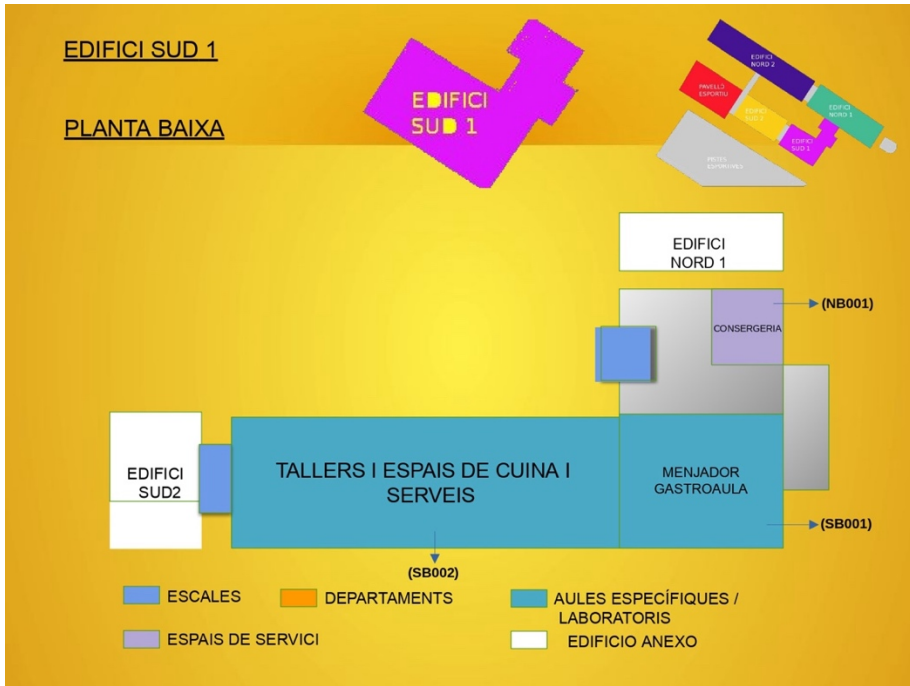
EDIFICI SUD 1

PLANTA BAIXA

EDIFICI SUD 1

EDIFICI NORD 2

PAVELLÓ ESPORTIU

EDIFICI SUD 2

EDIFICI NORD 1

EDIFICI SUD 1

PISTES ESPORTIVES

EDIFICI NORD 1

CONSERGERIA

(NB001)

EDIFICI SUD2

TALLERS I ESPAIS DE CUINA I SERVEIS

MENJADOR GASTROAULA

(SB001)

(SB002)

ESCALES

DEPARTAMENTS

AULES ESPECÍFIQUES / LABORATORIS

ESPAIS DE SERVICI

EDIFICIO ANEXO